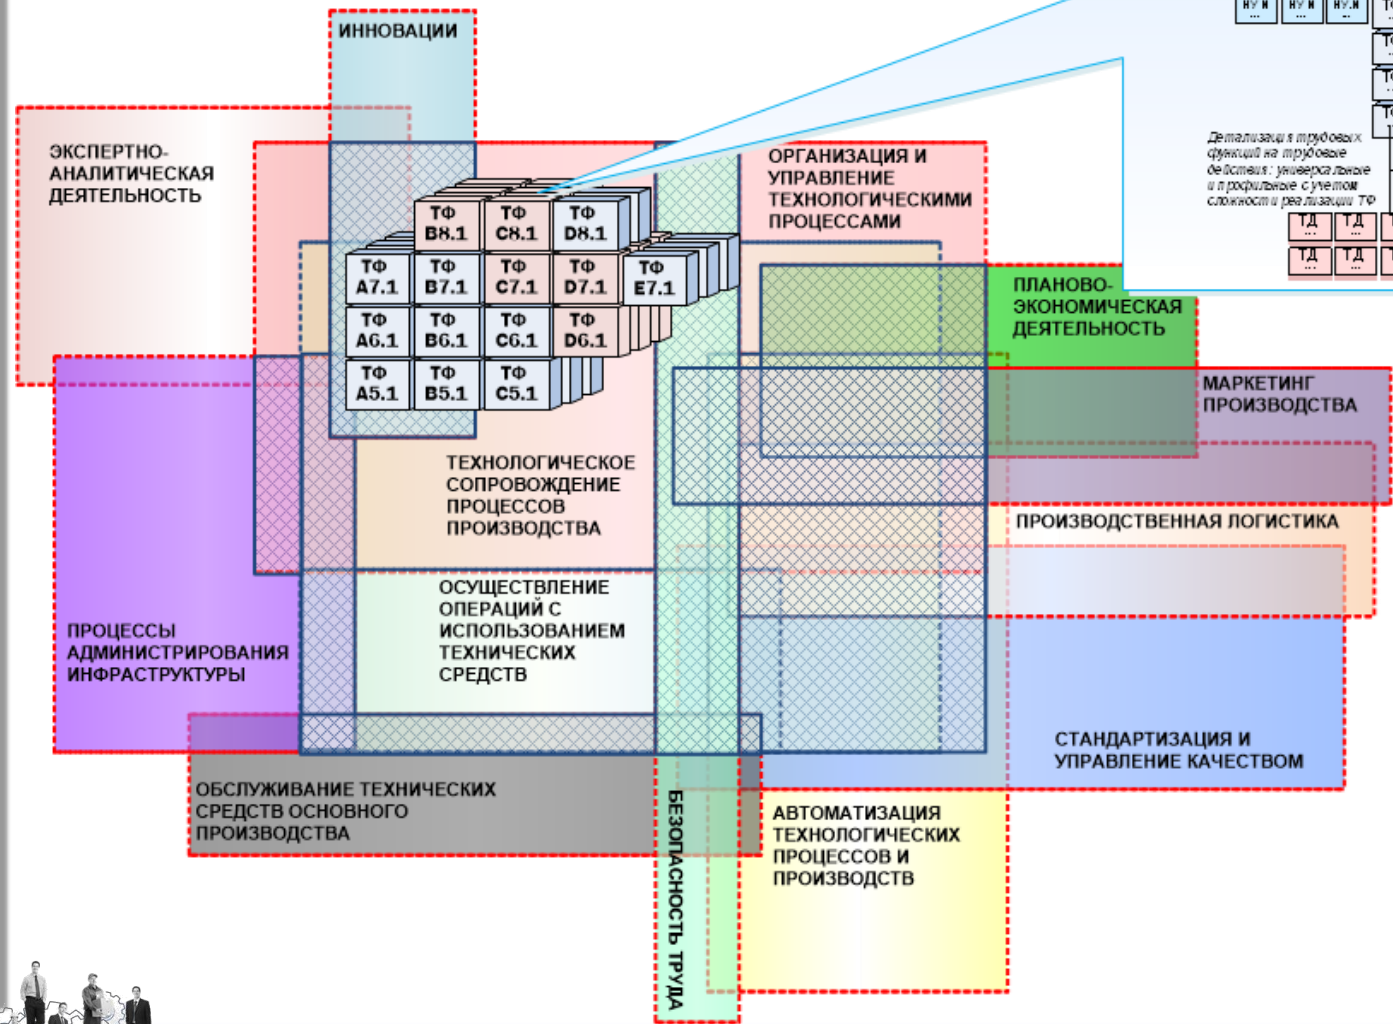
ИННОВАЦИИ

ЭКСПЕРТНО-АНАЛИТИЧЕСКАЯ ДЕЯТЕЛЬНОСТЬ

ОРГАНИЗАЦИЯ И УПРАВЛЕНИЕ ТЕХНОЛОГИЧЕСКИМИ ПРОЦЕССАМИ

НУ.И ... НУ.И ... НУ.И ...

Детализация трудовых функций на трудовые действия: универсальные и профильные с учетом сложности реализации ТФ

ТД ... ТД ... ТД ... ТД ...

ТФ B8.1 ТФ C8.1 ТФ D8.1

ТФ A7.1 ТФ B7.1 ТФ C7.1 ТФ D7.1 ТФ E7.1

ТФ A6.1 ТФ B6.1 ТФ C6.1 ТФ D6.1

ТФ A5.1 ТФ B5.1 ТФ C5.1

ПЛАНОВО-ЭКОНОМИЧЕСКАЯ ДЕЯТЕЛЬНОСТЬ

МАРКЕТИНГ ПРОИЗВОДСТВА

ТЕХНОЛОГИЧЕСКОЕ СОПРОВОЖДЕНИЕ ПРОЦЕССОВ ПРОИЗВОДСТВА

ПРОИЗВОДСТВЕННАЯ ЛОГИСТИКА

ОСУЩЕСТВЛЕНИЕ ОПЕРАЦИЙ С ИСПОЛЬЗОВАНИЕМ ТЕХНИЧЕСКИХ СРЕДСТВ

ПРОЦЕССЫ АДМИНИСТРИРОВАНИЯ ИНФРАСТРУКТУРЫ

СТАНДАРТИЗАЦИЯ И УПРАВЛЕНИЕ КАЧЕСТВОМ

ОБСЛУЖИВАНИЕ ТЕХНИЧЕСКИХ СРЕДСТВ ОСНОВНОГО ПРОИЗВОДСТВА

БЕЗОПАСНОСТЬ ТРУДА

АВТОМАТИЗАЦИЯ ТЕХНОЛОГИЧЕСКИХ ПРОЦЕССОВ И ПРОИЗВОДСТВ